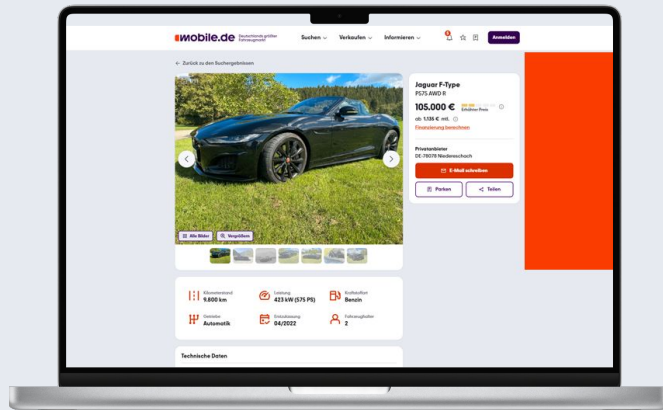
mobile.de Deutschlands größter Fahrzeugmarkt
Suchen Verkaufen Informieren Anmelden

← Zurück zu den Suchergebnissen

Jaguar F-Type
P575 AWD R
105.000 €
Erhöhter Preis
ab 1.135 € mtl.
Finanzierung berechnen

Privatanbieter
DE-78078 Niedereschach
E-Mail schreiben
Parken
Teilen

Alle Bilder
Vergrößern

Kilometerstand
9.600 km
Leistung
423 kW (575 PS)
Kraftstoffart
Benzin
Getriebe
Automatik
Erstzulassung
04/2022
Fahrzeughalter
2

Technische Daten